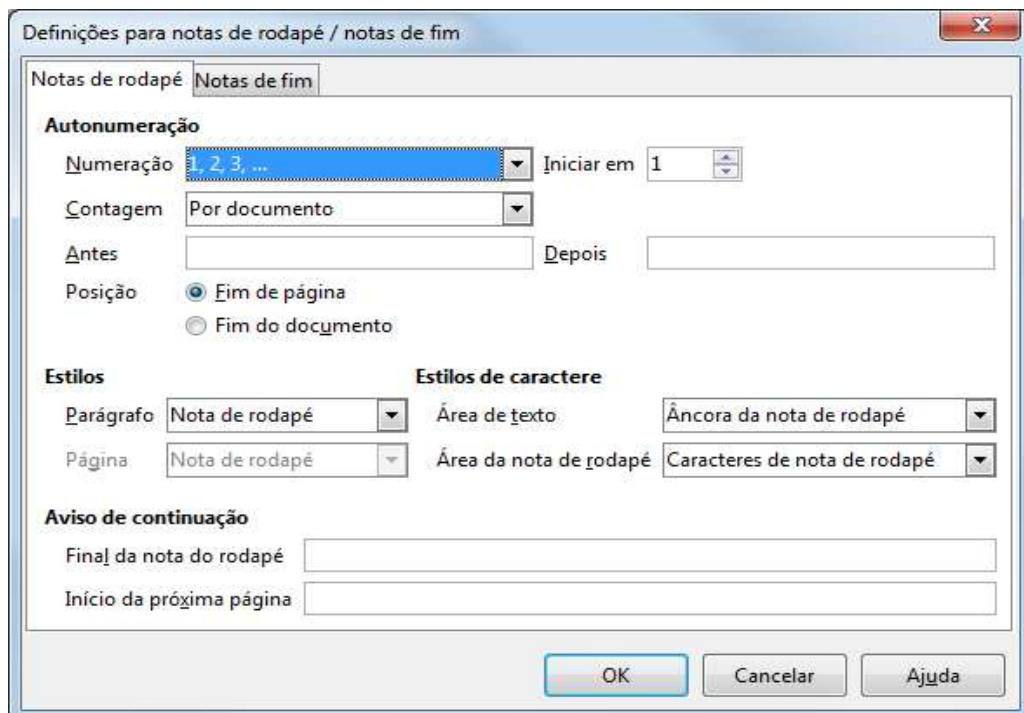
Definições para notas de rodapé / notas de fim

Notas de rodapé | Notas de fim

Autonumeração

Numeração 1, 2, 3, ... Iniciar em 1

Contagem Por documento

Antes Depois

Posição Fim de página

Fim do documento

Estilos

Parágrafo Nota de rodapé

Página Nota de rodapé

Estilos de caractere

Área de texto Âncora da nota de rodapé

Área da nota de rodapé Caracteres de nota de rodapé

Aviso de continuação

Final da nota do rodapé

Início da próxima página

OK Cancelar Ajuda